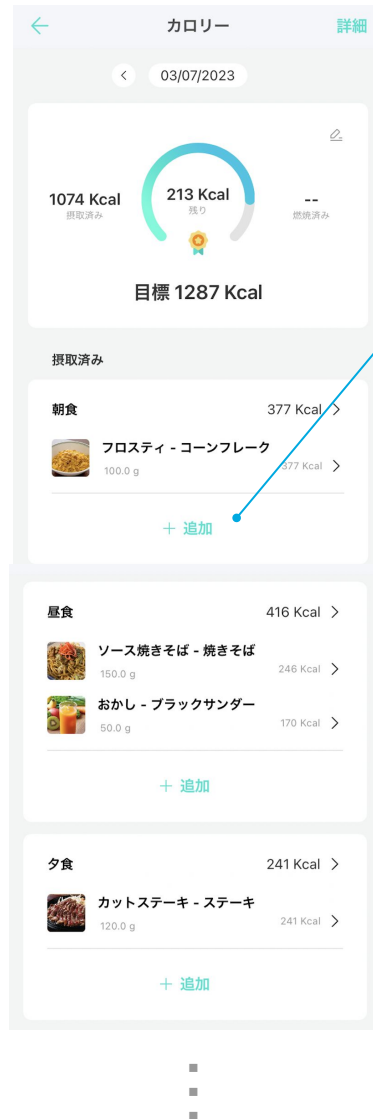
カロリー
詳細

03/07/2023

1074 Kcal
摂取済み

213 Kcal
残り

--
燃焼済み

目標 1287 Kcal

摂取済み

朝食
377 Kcal

フロスティ - コーンフレーク
100.0 g
377 Kcal

+ 追加

昼食
416 Kcal

ソース焼きそば - 焼きそば
150.0 g
246 Kcal

おかし - ブラックサンダー
50.0 g
170 Kcal

+ 追加

夕食
241 Kcal

カットステーキ - ステーキ
120.0 g
241 Kcal

+ 追加